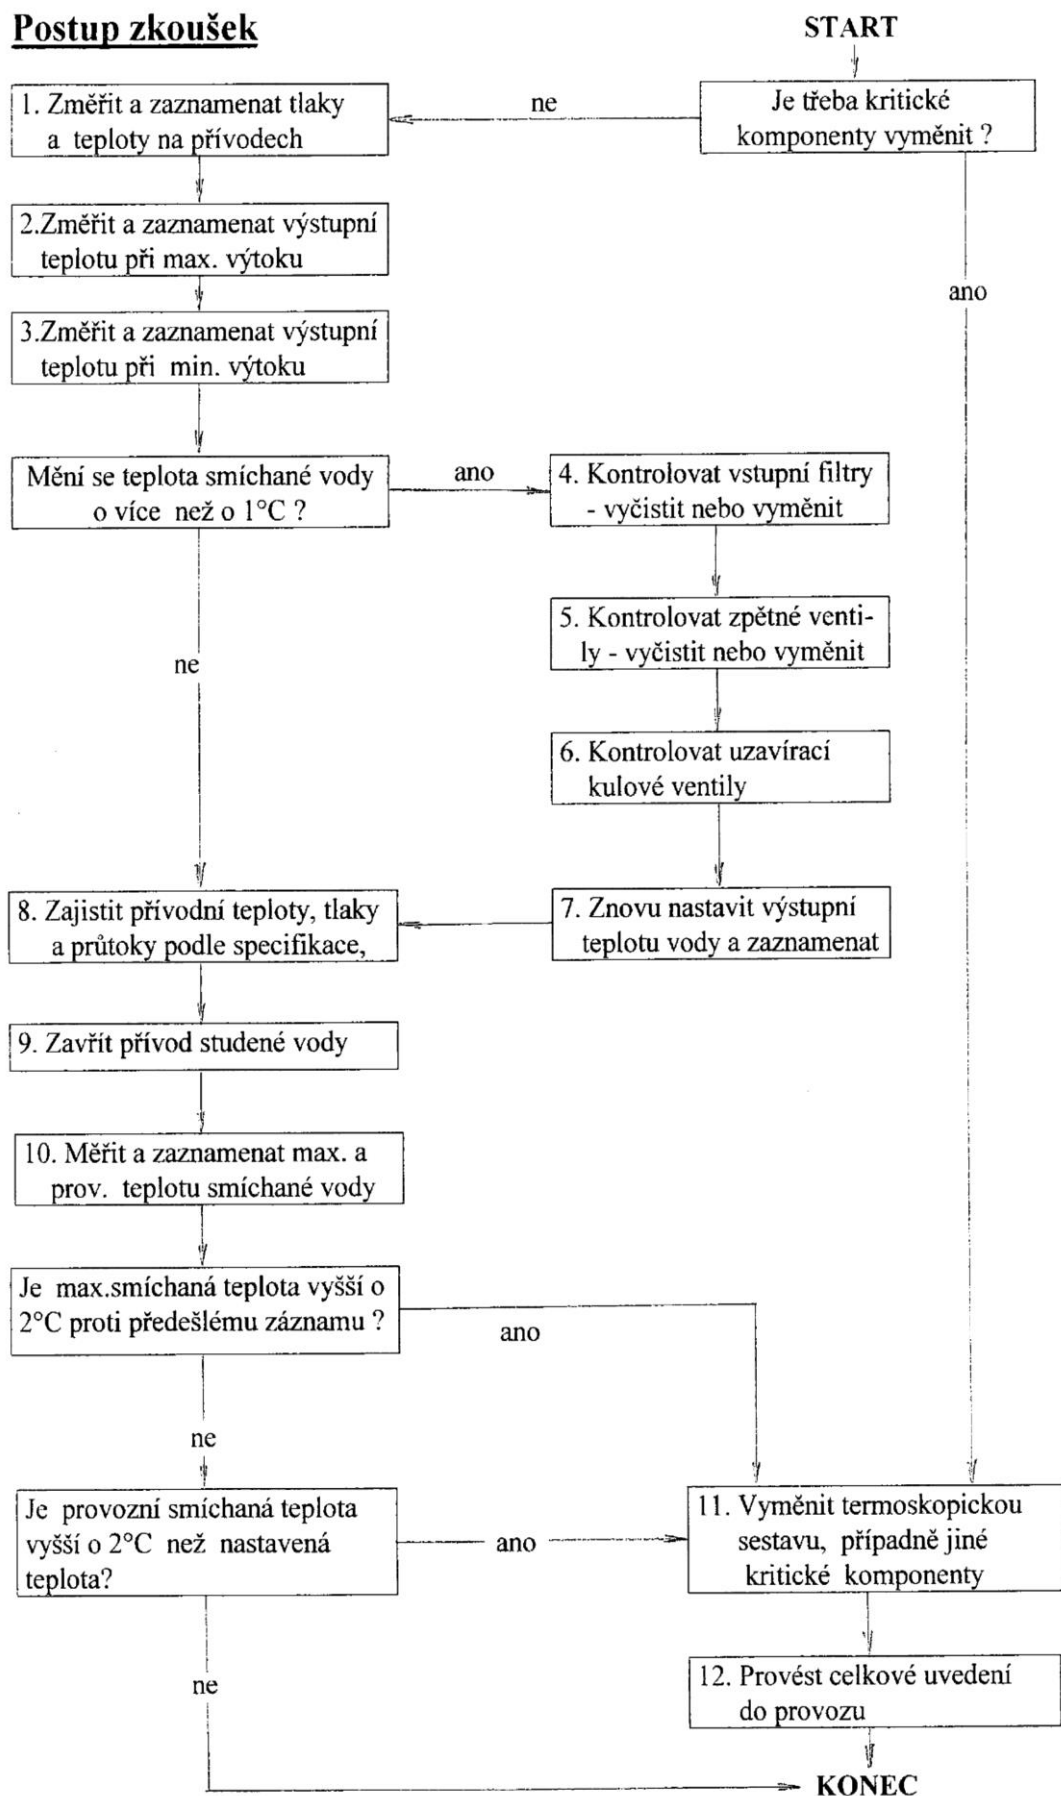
Postup zkoušek

START

Je třeba kritické komponenty vyměnit ?

ne

1. Změřit a zaznamenat tlaky a teploty na přívodech

2.Změřit a zaznamenat výstupní teplotu při max. výtoku

3.Změřit a zaznamenat výstupní teplotu při min. výtoku

Mění se teplota smíchané vody o více než o 1°C ?

ano

4. Kontrolovat vstupní filtry - vyčistit nebo vyměnit

5. Kontrolovat zpětné ventily - vyčistit nebo vyměnit

6. Kontrolovat uzavírací kulové ventily

7. Znovu nastavit výstupní teplotu vody a zaznamenat

ne

8. Zajistit přívodní teploty, tlaky a průtoky podle specifikace,

9. Zavřít přívod studené vody

10. Měřit a zaznamenat max. a prov. teplotu smíchané vody

Je max.smíchaná teplota vyšší o 2°C proti předešlému záznamu ?

ano

ne

Je provozní smíchaná teplota vyšší o 2°C než nastavená teplota?

ano

ano

11. Vyměnit termoskopickou sestavu, případně jiné kritické komponenty

12. Provést celkové uvedení do provozu

ne

KONEC